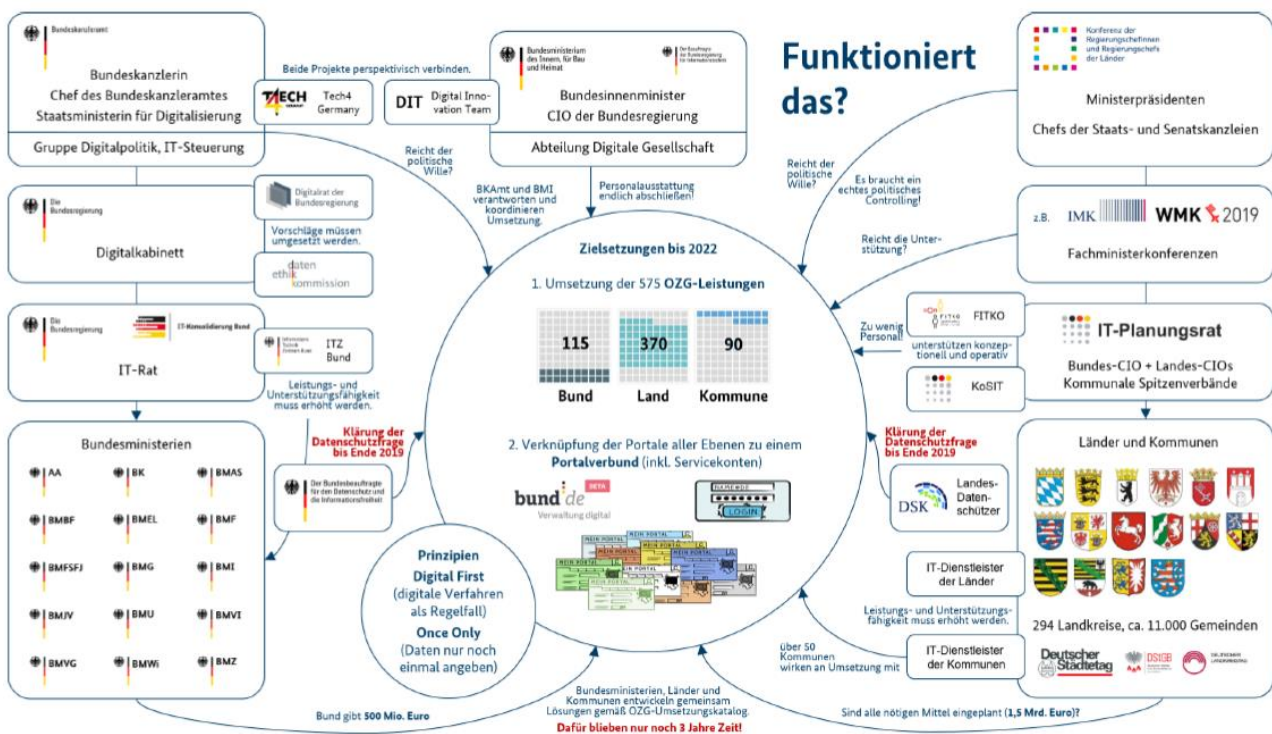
Funktioniert das?

Bundeskanzleramt

Bundeskanzlerin
Chef des Bundeskanzleramtes
Staatsministerin für Digitalisierung

Gruppe Digitalpolitik, IT-Steuerung

Beide Projekte perspektivisch verbinden.

TECH Tech4 Germany

DIT Digital Innovation Team

Bundesministerium des Innern, für Bau und Heimat

Der Beauftragte der Bundesregierung für Informationstechnik

Bundesinnenminister
CIO der Bundesregierung

Abteilung Digitale Gesellschaft

Konferenz der Regierungschefinnen und Regierungschefs der Länder

Ministerpräsidenten
Chefs der Staats- und Senatskanzleien

Reicht der politische Wille?

BKAmt und BMI verantworten und koordinieren Umsetzung.

Personalausstattung endlich abschließen!

Reicht der politische Wille?

Es braucht ein echtes politisches Controlling!

Die Bundesregierung

Digitalkabinett

Digitalrat der Bundesregierung

Vorschläge müssen umgesetzt werden.

daten ethik kommission

z.B. IMK WMK 2019

Reicht die Unterstützung?

Fachministerkonferenzen

Zielsetzungen bis 2022

1. Umsetzung der 575 OZG-Leistungen

115 Bund
370 Land
90 Kommune

Die Bundesregierung

IT-Konsolidierung Bund

IT-Rat

ITZ Bund

Leistungs- und Unterstützungsfähigkeit muss erhöht werden.

FITKO

Zu wenig Personal!

unterstützen konzeptionell und operativ

KoSIT

IT-Planungsrat

Bundes-CIO + Landes-CIOs
Kommunale Spitzenverbände

Bundesministerien

AA BK BMAS
BMBF BMEL BMF
BMFSFJ BMG BMI
BMJV BMU BMVI
BMVG BMWi BMZ

Klärung der Datenschutzfrage bis Ende 2019

Der Bundesbeauftragte für den Datenschutz und die Informationsfreiheit

2. Verknüpfung der Portale aller Ebenen zu einem Portalverbund (inkl. Servicekonten)

bund.de BETA
Verwaltung digital

LOGIN

MEIN PORTAL

Klärung der Datenschutzfrage bis Ende 2019

DSK Landes-Datenschützer

Länder und Kommunen

IT-Dienstleister der Länder

Prinzipien
Digital First
(digitale Verfahren als Regelfall)
Once Only
(Daten nur noch einmal angeben)

Leistungs- und Unterstützungsfähigkeit muss erhöht werden.

über 50 Kommunen wirken an Umsetzung mit

IT-Dienstleister der Kommunen

294 Landkreise, ca. 11.000 Gemeinden

Deutscher Städtetag

DStGB

Deutscher Landkreistag

Bund gibt 500 Mio. Euro

Bundesministerien, Länder und Kommunen entwickeln gemeinsam Lösungen gemäß OZG-Umsetzungskatalog.
Dafür bleiben nur noch 3 Jahre Zeit!

Sind alle nötigen Mittel eingeplant (1,5 Mrd. Euro)?